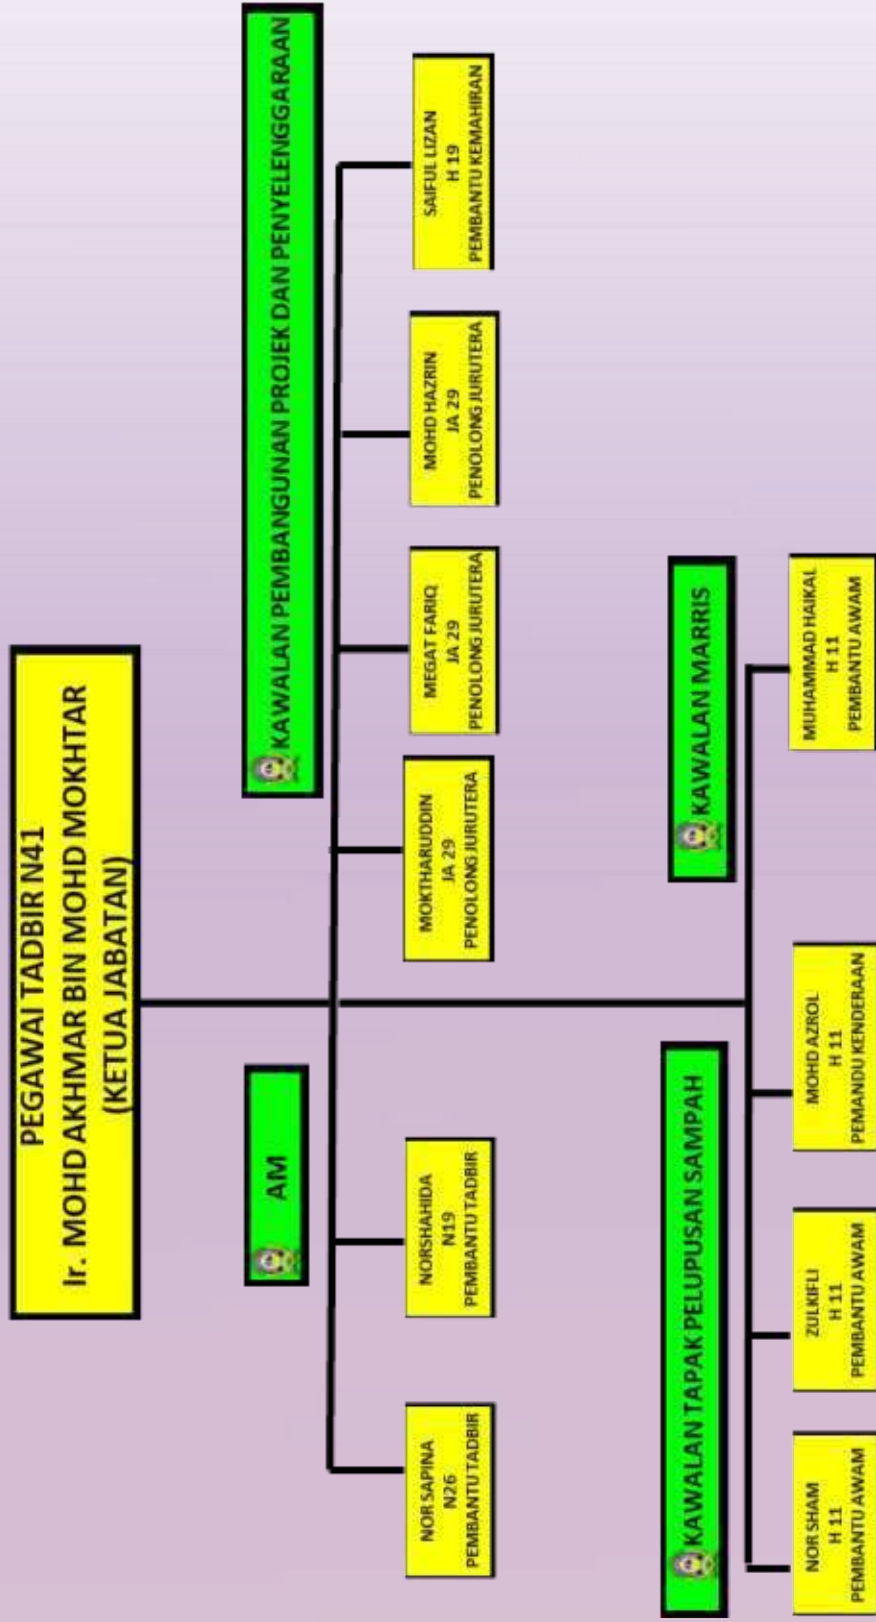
PEGAWAI TADBIR N41
Ir. MOHD AKHMAR BIN MOHD MOKHTAR
(KETUA JABATAN)

AM

NOR SAPINA
N26
PEMBANTU TADBIR

NORSHAHIDA
N19
PEMBANTU TADBIR

KAWALAN PEMBANGUNAN PROJEK DAN PENYELENGGARAAN

MOKTHARUDDIN
JA 29
PENOLONG JURUTERA

MEGAT FARIQ
JA 29
PENOLONG JURUTERA

MOHD HAZRIN
JA 29
PENOLONG JURUTERA

SAIFUL LIZAN
H 19
PEMBANTU KEMAHIRAN

KAWALAN TAPAK PELUPUSAN SAMPAH

NOR SHAM
H 11
PEMBANTU AWAM

ZULKIFLI
H 11
PEMBANTU AWAM

MOHD AZROL
H 11
PEMANDU KENDERAAN

KAWALAN MARRIS

MUHAMMAD HAIKAL
H 11
PEMBANTU AWAM